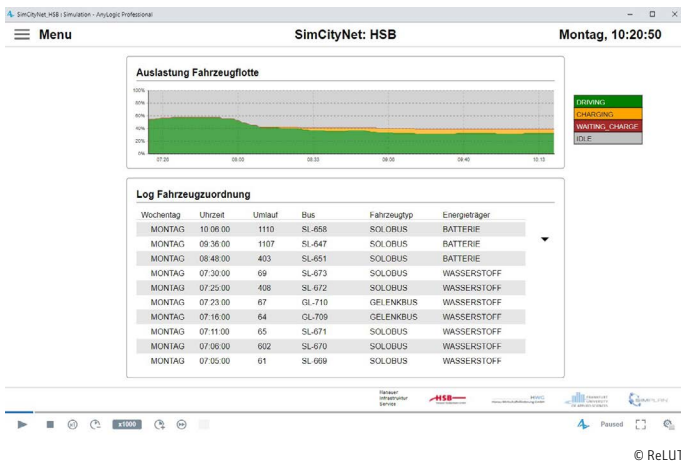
SimCityNet_HSB : Simulation - AnyLogic Professional

Menu

SimCityNet: HSB

Montag, 10:20:50

Auslastung Fahrzeugflotte

100%
80%
60%
40%
20%
0%

07:20
08:00
08:03
08:00
08:40
10:13

DRIVING
CHARGING
WAITING_CHARGE
IDLE

Log Fahrzeugzuordnung

| Wochentag | Uhrzeit | Umlauf | Bus | Fahrzeugtyp | Energieträger |
|---|---|---|---|---|---|
| MONTAG | 10:06:00 | 1110 | SL-658 | SOLOBUS | BATTERIE |
| MONTAG | 09:36:00 | 1107 | SL-647 | SOLOBUS | BATTERIE |
| MONTAG | 08:48:00 | 403 | SL-651 | SOLOBUS | BATTERIE |
| MONTAG | 07:30:00 | 69 | SL-673 | SOLOBUS | WASSERSTOFF |
| MONTAG | 07:25:00 | 408 | SL-672 | SOLOBUS | WASSERSTOFF |
| MONTAG | 07:23:00 | 67 | GL-710 | GELENKBUS | WASSERSTOFF |
| MONTAG | 07:16:00 | 64 | GL-709 | GELENKBUS | WASSERSTOFF |
| MONTAG | 07:11:00 | 65 | SL-671 | SOLOBUS | WASSERSTOFF |
| MONTAG | 07:06:00 | 602 | SL-670 | SOLOBUS | WASSERSTOFF |
| MONTAG | 07:05:00 | 61 | SL-669 | SOLOBUS | WASSERSTOFF |

Harzer Infrastruktur Service

HSB

x1000

Paused

© ReLUT